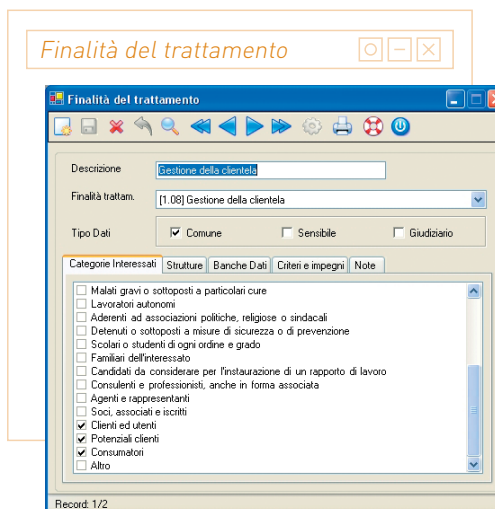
Finalità del trattamento

Finalità del trattamento

Descrizione Gestione della clientela

Finalità trattam. [1.08] Gestione della clientela

Tipo Dati ☑ Comune ☐ Sensibile ☐ Giudiziario

Categorie Interessati | Strutture | Banche Dati | Criteri e impegni | Note

☐ Malati gravi o sottoposti a particolari cure
☐ Lavoratori autonomi
☐ Aderenti ad associazioni politiche, religiose o sindacali
☐ Detenuti o sottoposti a misure di sicurezza o di prevenzione
☐ Scolari o studenti di ogni ordine e grado
☐ Familiari dell'interessato
☐ Candidati da considerare per l'instaurazione di un rapporto di lavoro
☐ Consulenti e professionisti, anche in forma associata
☐ Agenti e rappresentanti
☐ Soci, associati e iscritti
☑ Clienti ed utenti
☑ Potenziali clienti
☑ Consumatori
☐ Altro

Record: 1/2